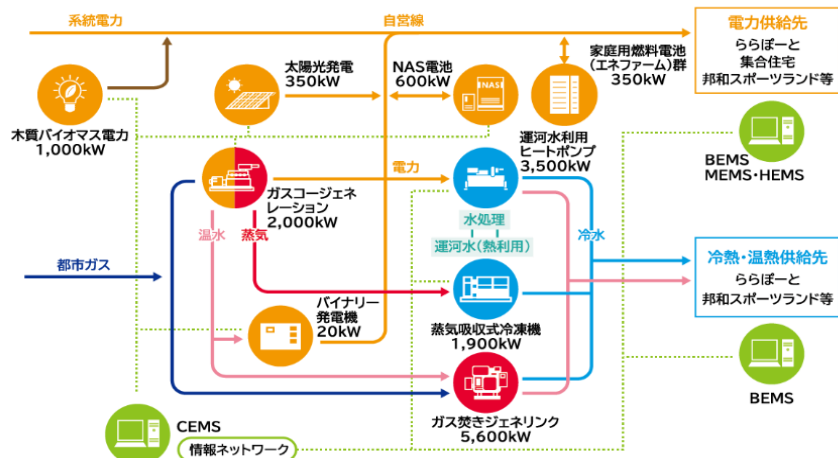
系統電力

自営線

電力供給先
ららぽーと
集合住宅
邦和スポーツランド等

木質バイオマス電力
1,000kW

太陽光発電
350kW

NAS電池
600kW

NAS

家庭用燃料電池
（エネファーム）群
350kW

運河水利用
ヒートポンプ
3,500kW

BEMS
MEMS・HEMS

ガスコージェネ
レーション
2,000kW

電力

温水

蒸気

水処理

運河水（熱利用）

冷水

都市ガス

冷熱・温熱供給先
ららぽーと
邦和スポーツランド等

バイナリー
発電機
20kW

蒸気吸収式冷凍機
1,900kW

BEMS

ガス焚きジェネリンク
5,600kW

CEMS

情報ネットワーク